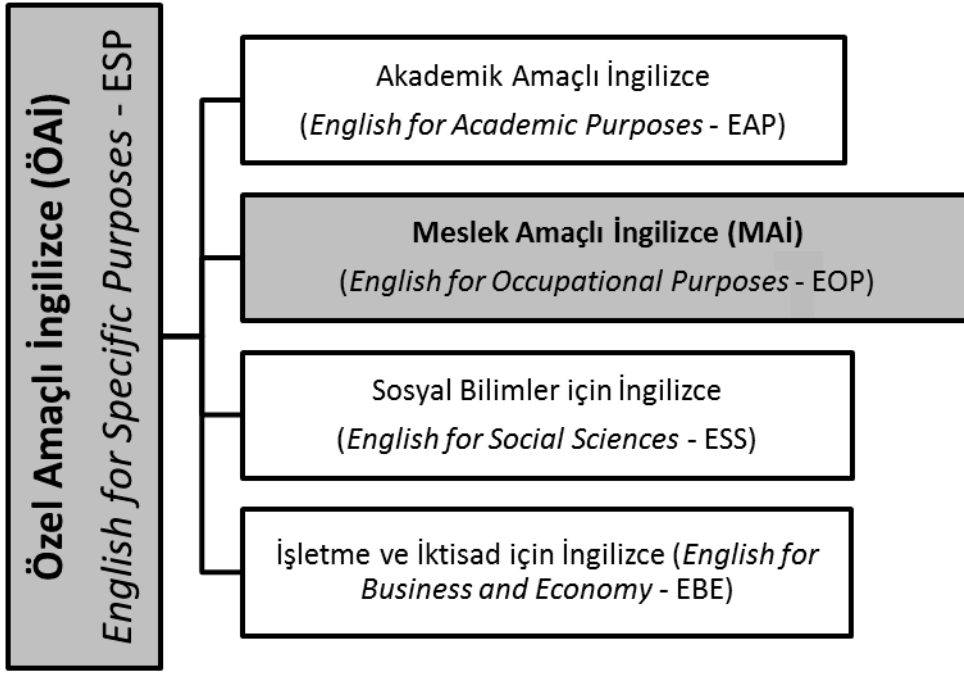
Özel Amaçlı İngilizce (ÖAİ)
English for Specific Purposes - ESP

Akademik Amaçlı İngilizce
(English for Academic Purposes - EAP)

Meslek Amaçlı İngilizce (MAİ)
(English for Occupational Purposes - EOP)

Sosyal Bilimler için İngilizce
(English for Social Sciences - ESS)

İşletme ve İktisad için İngilizce (English for Business and Economy - EBE)